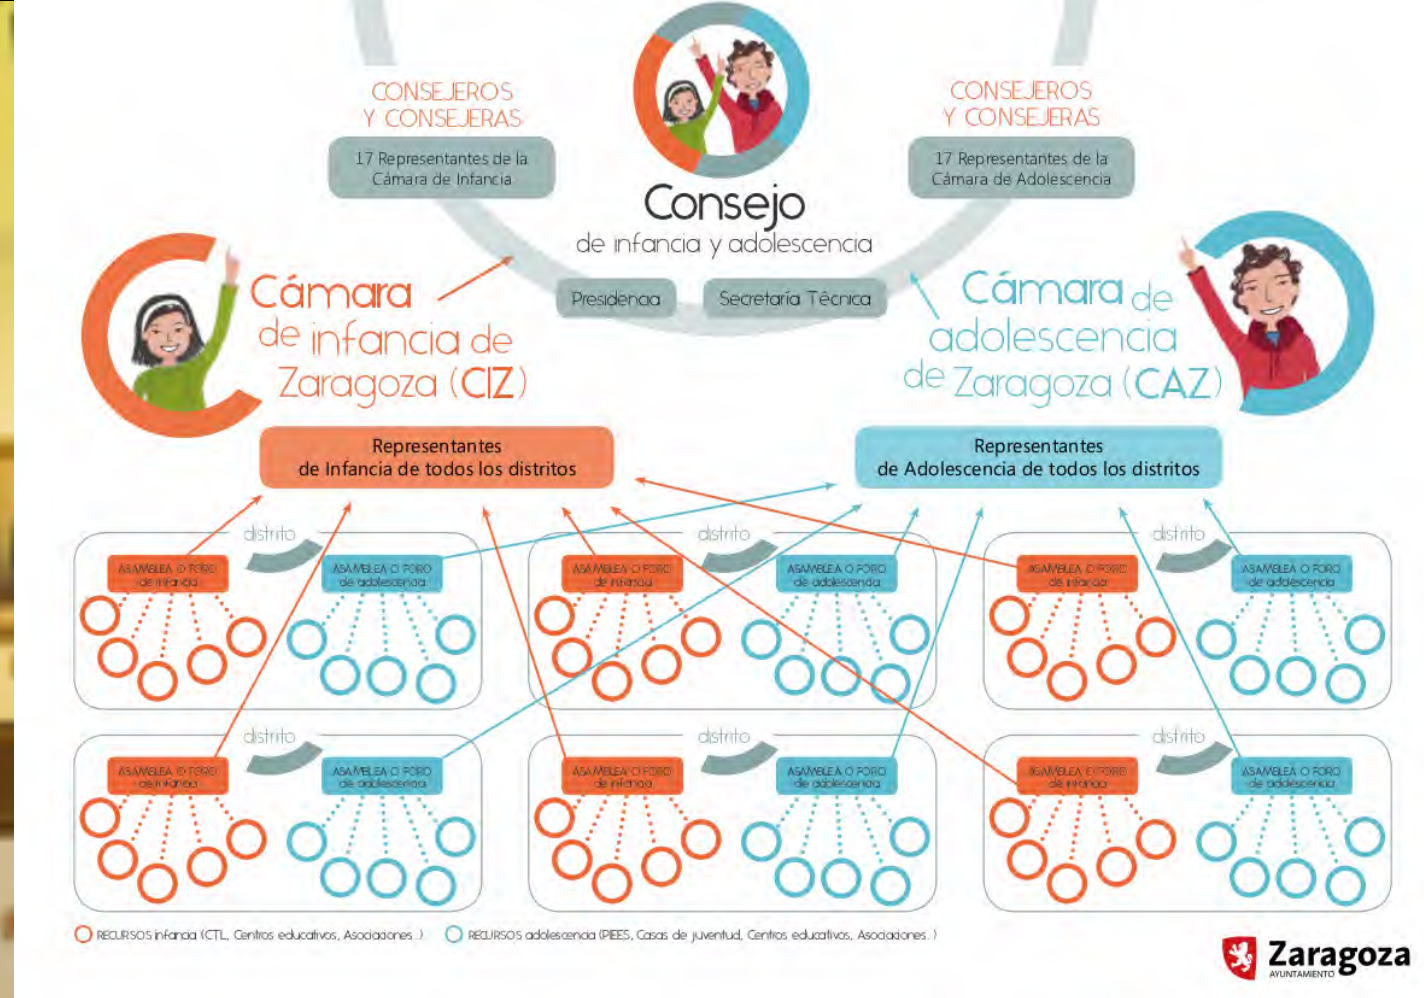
CONSEJEROS Y CONSEJERAS

17 Representantes de la Cámara de Infancia

Consejo de infancia y adolescencia

CONSEJEROS Y CONSEJERAS

17 Representantes de la Cámara de Adolescencia

Cámara de infancia de Zaragoza (CIZ)

Presidencia

Secretaría Técnica

Cámara de adolescencia de Zaragoza (CAZ)

Representantes de Infancia de todos los distritos

Representantes de Adolescencia de todos los distritos

distrito

ASAMBLEA O FORO de infancia

ASAMBLEA O FORO de adolescencia

distrito

ASAMBLEA O FORO de infancia

ASAMBLEA O FORO de adolescencia

distrito

ASAMBLEA O FORO de infancia

ASAMBLEA O FORO de adolescencia

distrito

ASAMBLEA O FORO de infancia

ASAMBLEA O FORO de adolescencia

distrito

ASAMBLEA O FORO de infancia

ASAMBLEA O FORO de adolescencia

distrito

ASAMBLEA O FORO de infancia

ASAMBLEA O FORO de adolescencia

RECURSOS infancia (CTL, Centros educativos, Asociaciones...)

RECURSOS adolescencia (PIEES, Casas de juventud, Centros educativos, Asociaciones...)

Zaragoza AYUNTAMIENTO